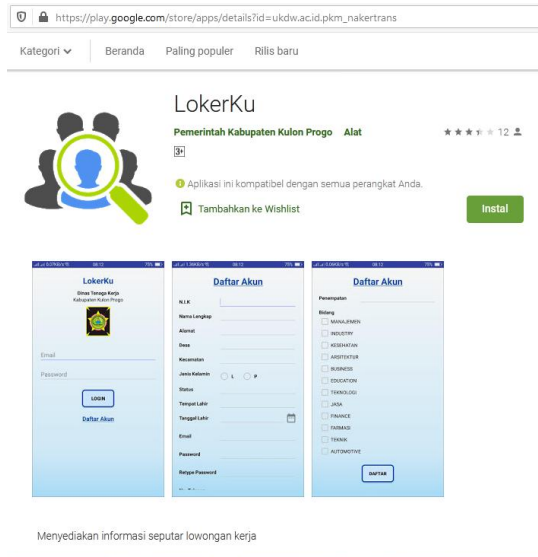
https://play.google.com/store/apps/details?id=ukdw.ac.id.pkm_nakertrans

Kategori Beranda Paling populer Rilis baru

LokerKu

Pemerintah Kabupaten Kulon Progo Alat

12

3+

Aplikasi ini kompatibel dengan semua perangkat Anda.

Tambahkan ke Wishlist

Instal

LokerKu

Dinas Tenaga Kerja Kabupaten Kulon Progo

Email

Password

LOGIN

Daftar Akun

Daftar Akun

N.I.K

Nama Lengkap

Alamat

Desa

Kecamatan

Jenis Kelamin L P

Status

Tempat Lahir

Tanggal Lahir

Email

Password

Retype Password

Daftar Akun

Penempatan

Bidang

MANAJEMEN

INDUSTRY

KESEHATAN

ARSITEKTUR

BUSINESS

EDUCATION

TEKNOLOGI

JASA

FINANCE

FARMASI

TEKNIK

AUTOMOTIVE

DAFTAR

Menyediakan informasi seputar lowongan kerja